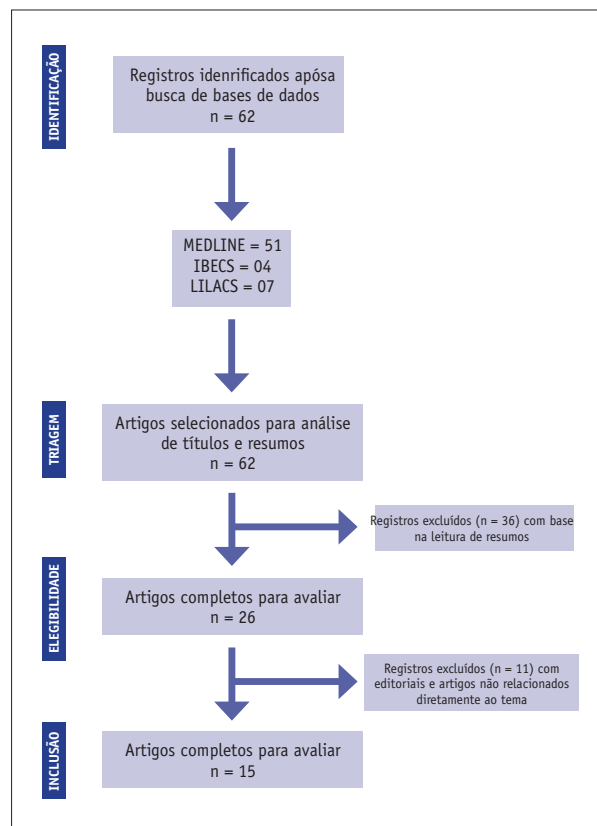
IDENTIFICAÇÃO

Registros idenrificados apósa busca de bases de dados
n = 62

MEDLINE = 51
IBECS = 04
LILACS = 07

TRIAGEM

Artigos selecionados para análise de títulos e resumos
n = 62

Registros excluídos (n = 36) com base na leitura de resumos

ELEGIBILIDADE

Artigos completos para avaliar
n = 26

Registros excluídos (n = 11) com editoriais e artigos não relacionados diretamente ao tema

INCLUSÃO

Artigos completos para avaliar
n = 15